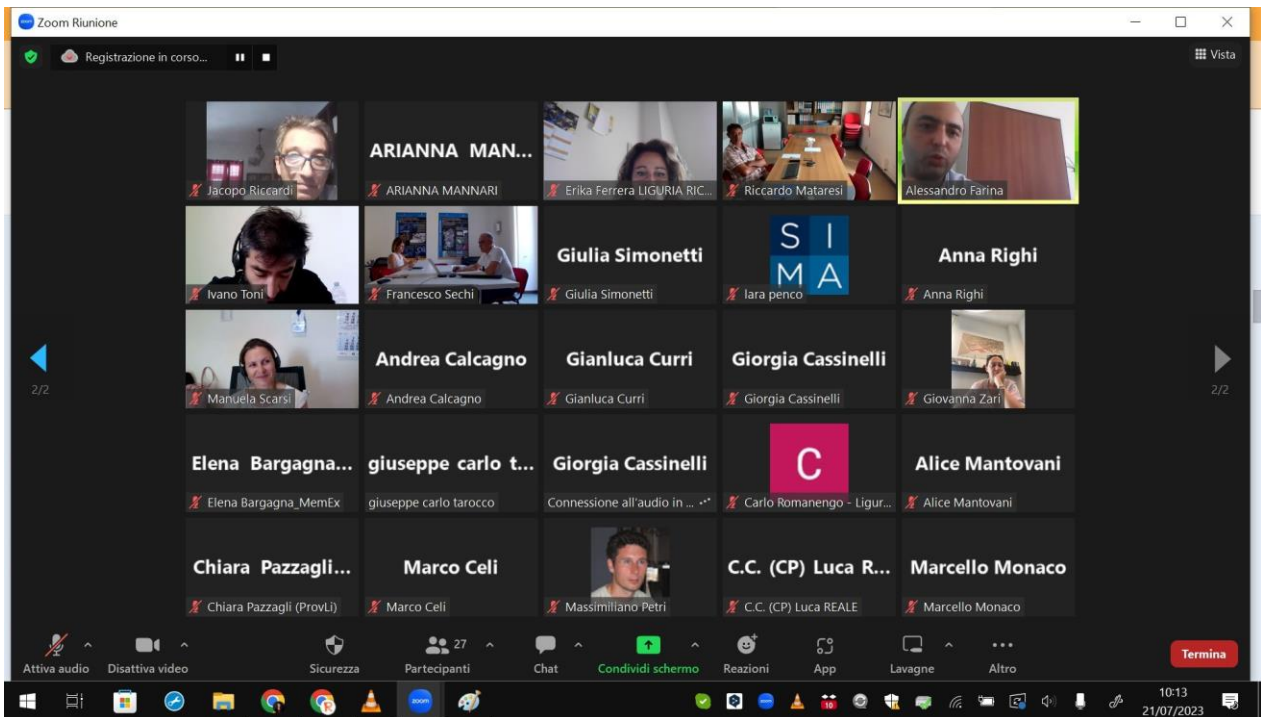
Zoom Riunione

Registrazione in corso...

Vista

Jacopo Riccardi

ARIANNA MAN...
ARIANNA MANNARI

Erika Ferrera LIGURIA RIC...

Riccardo Mataresi

Alessandro Farina

Ivano Toni

Francesco Sechi

Giulia Simonetti
Giulia Simonetti

S I
M A
lara penco

Anna Righi
Anna Righi

2/2

Manuela Scarsi

Andrea Calcagno
Andrea Calcagno

Gianluca Curri
Gianluca Curri

Giorgia Cassinelli
Giorgia Cassinelli

Giovanna Zari

2/2

Elena Bargagna...
Elena Bargagna_MemEx

giuseppe carlo t...
giuseppe carlo tarocco

Giorgia Cassinelli
Connessione all'audio in ...

C
Carlo Romanengo - Ligur...

Alice Mantovani
Alice Mantovani

Chiara Pazzagli...
Chiara Pazzagli (ProvLi)

Marco Celi
Marco Celi

Massimiliano Petri

C.C. (CP) Luca R...
C.C. (CP) Luca REALE

Marcello Monaco
Marcello Monaco

Attiva audio
Disattiva video
Sicurezza
27
Partecipanti
Chat
Condividi schermo
Reazioni
App
Lavagne
Altro
Termina

10:13
21/07/2023